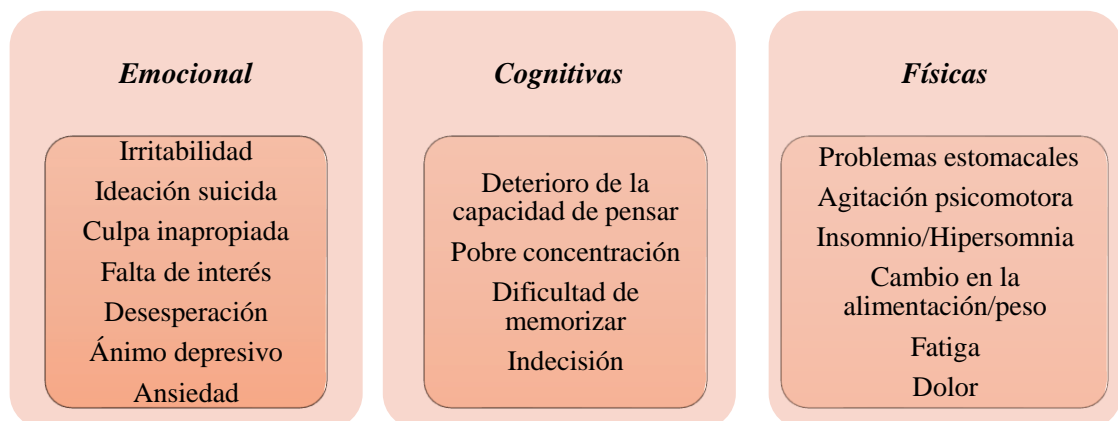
*Emocional*

Irritabilidad
Ideación suicida
Culpa inapropiada
Falta de interés
Desesperación
Ánimo depresivo
Ansiedad

*Cognitivas*

Deterioro de la capacidad de pensar
Pobre concentración
Dificultad de memorizar
Indecisión

*Físicas*

Problemas estomacales
Agitación psicomotora
Insomnio/Hipersomnia
Cambio en la alimentación/peso
Fatiga
Dolor